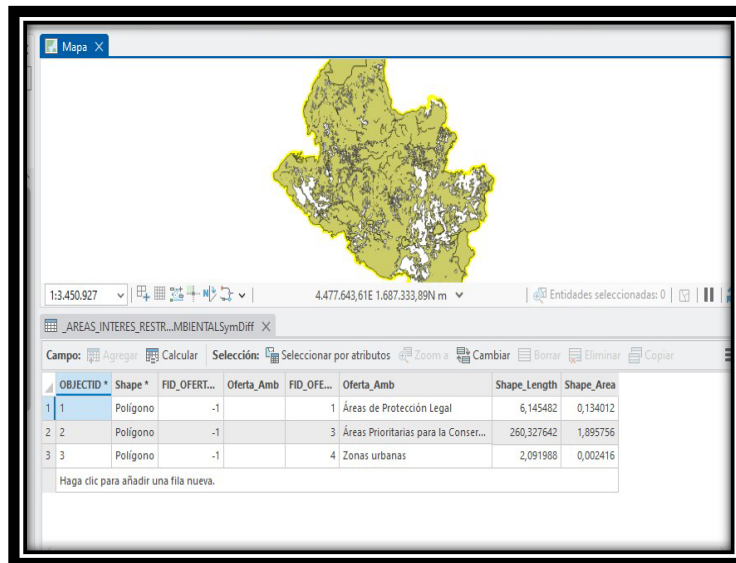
Mapa ×

1:3.450.927

4.477.643,61E 1.687.333,89N m

Entidades seleccionadas: 0

_AREAS_INTERES_RESTR...MBIENTALSymDiff ×

Campo: Agregar Calcular Selección: Seleccionar por atributos Zoom a Cambiar Borrar Eliminar Copiar

| | OBJECTID * | Shape * | FID_OFERT... | Oferta_Amb | FID_OFE... | Oferta_Amb | Shape_Length | Shape_Area |
|---|---|---|---|---|---|---|---|---|
| 1 | 1 | Polígono | -1 | | 1 | Áreas de Protección Legal | 6,145482 | 0,134012 |
| 2 | 2 | Polígono | -1 | | 3 | Áreas Prioritarias para la Conser... | 260,327642 | 1,895756 |
| 3 | 3 | Polígono | -1 | | 4 | Zonas urbanas | 2,091988 | 0,002416 |

Haga clic para añadir una fila nueva.